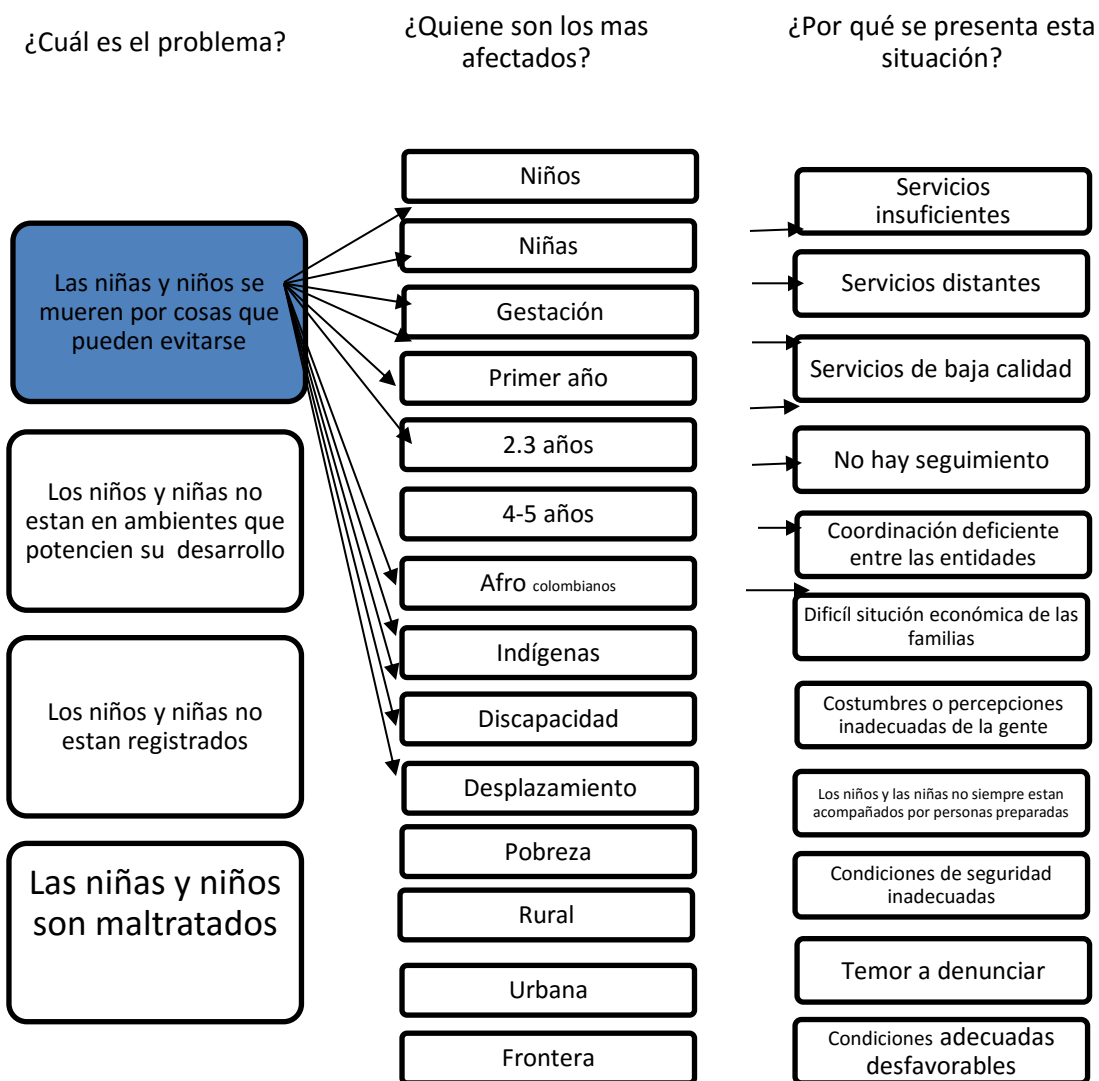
¿Cuál es el problema?

¿Quiene son los mas afectados?

¿Por qué se presenta esta situación?

Las niñas y niños se mueren por cosas que pueden evitarse

Los niños y niñas no estan en ambientes que potencien su desarrollo

Los niños y niñas no estan registrados

Las niñas y niños son maltratados

Niños

Niñas

Gestación

Primer año

2.3 años

4-5 años

Afro colombianos

Indígenas

Discapacidad

Desplazamiento

Pobreza

Rural

Urbana

Frontera

Servicios insuficientes

Servicios distantes

Servicios de baja calidad

No hay seguimiento

Coordinación deficiente entre las entidades

Dificíl situción económica de las familias

Costumbres o percepciones inadecuadas de la gente

Los niños y las niñas no siempre estan acompañados por personas preparadas

Condiciones de seguridad inadecuadas

Temor a denunciar

Condiciones adecuadas desfavorables